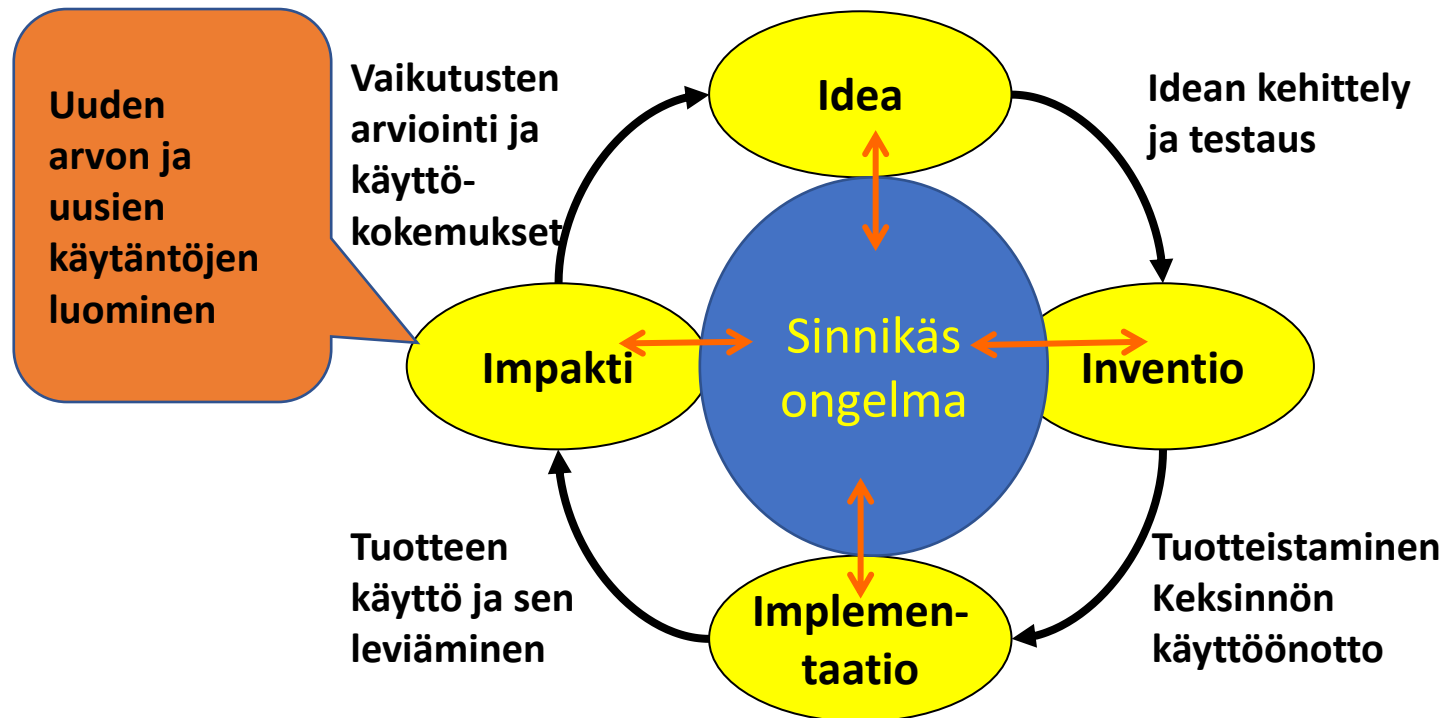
Uuden arvon ja uusien käytäntöjen luominen

Vaikutusten arviointi ja käyttökokemukset

Idea

Idean kehittely ja testaus

Impakti

Sinnikäs ongelma

Inventio

Tuotteen käyttö ja sen leviäminen

Implementaatio

Tuotteistaminen Keksinnön käyttöönotto